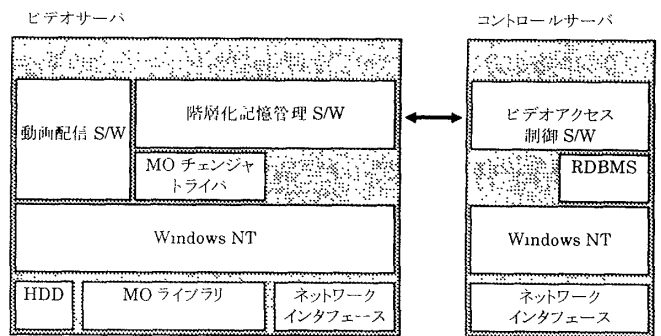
ビデオサーバ

動画配信 S/W

階層化記憶管理 S/W

MO チェンジャドライバ

Windows NT

HDD

MO ライブラリ

ネットワークインタフェース

コントロールサーバ

ビデオアクセス制御 S/W

RDBMS

Windows NT

ネットワークインタフェース